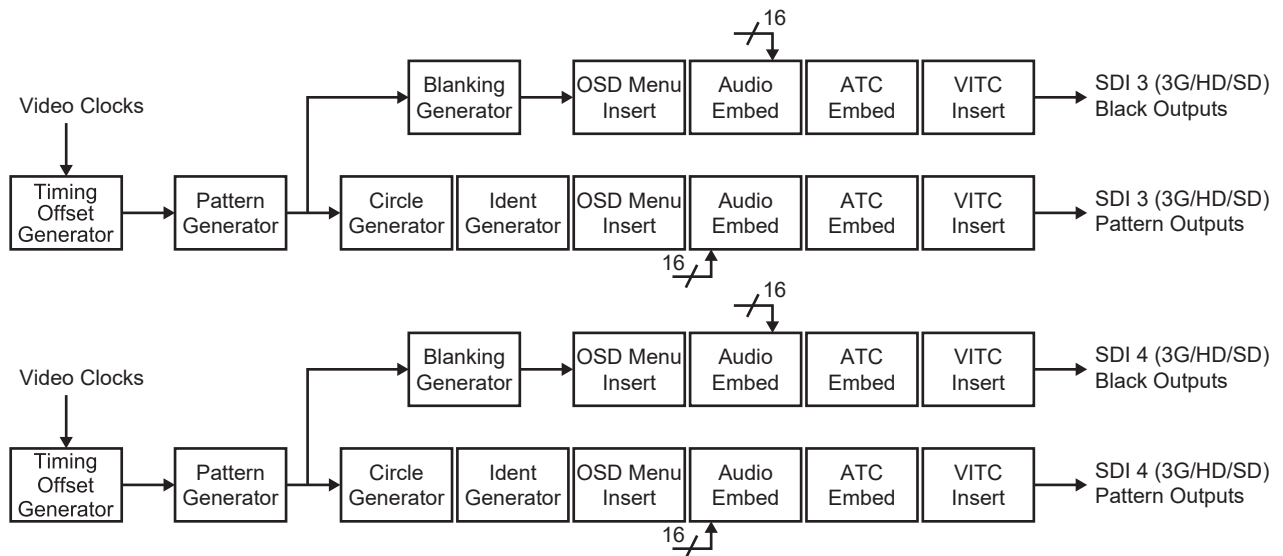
16

Video Clocks

Timing Offset Generator

Pattern Generator

Blanking Generator

OSD Menu Insert

Audio Embed

ATC Embed

VITC Insert

SDI 3 (3G/HD/SD) Black Outputs

Circle Generator

Ident Generator

OSD Menu Insert

Audio Embed

ATC Embed

VITC Insert

SDI 3 (3G/HD/SD) Pattern Outputs

16

16

Video Clocks

Timing Offset Generator

Pattern Generator

Blanking Generator

OSD Menu Insert

Audio Embed

ATC Embed

VITC Insert

SDI 4 (3G/HD/SD) Black Outputs

Circle Generator

Ident Generator

OSD Menu Insert

Audio Embed

ATC Embed

VITC Insert

SDI 4 (3G/HD/SD) Pattern Outputs

16